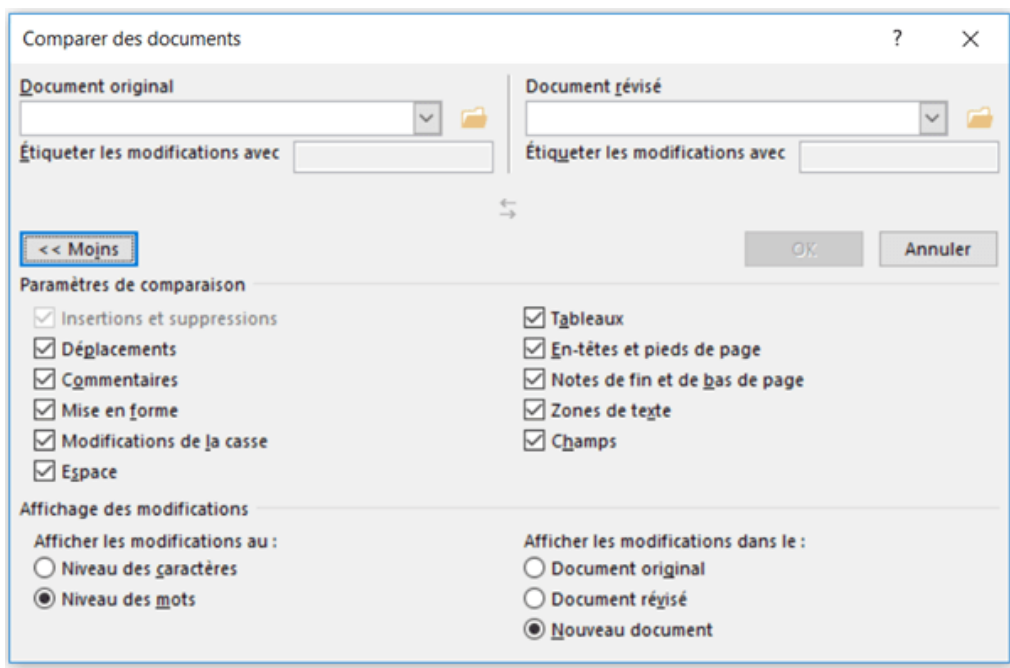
Comparer des documents

?

×

Document original

Étiqueter les modifications avec

Document révisé

Étiqueter les modifications avec

<< Moins

OK

Annuler

Paramètres de comparaison

Insertions et suppressions

Déplacements

Commentaires

Mise en forme

Modifications de la casse

Espace

Tableaux

En-têtes et pieds de page

Notes de fin et de bas de page

Zones de texte

Champs

Affichage des modifications

Afficher les modifications au :

Niveau des caractères

Niveau des mots

Afficher les modifications dans le :

Document original

Document révisé

Nouveau document